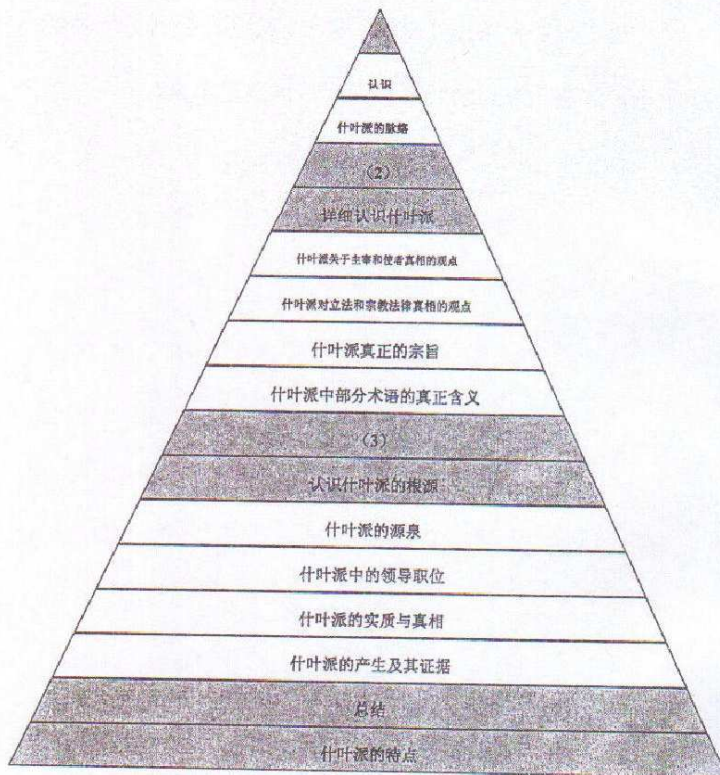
认识

什叶派的脉络

（2）

详细认识什叶派

什叶派关于主宰和使者真相的观点

什叶派对立法和宗教法律真相的观点

什叶派真正的宗旨

什叶派中部分术语的真正含义

（3）

认识什叶派的根源

什叶派的源泉

什叶派中的领导职位

什叶派的实质与真相

什叶派的产生及其证据

总结

什叶派的特点